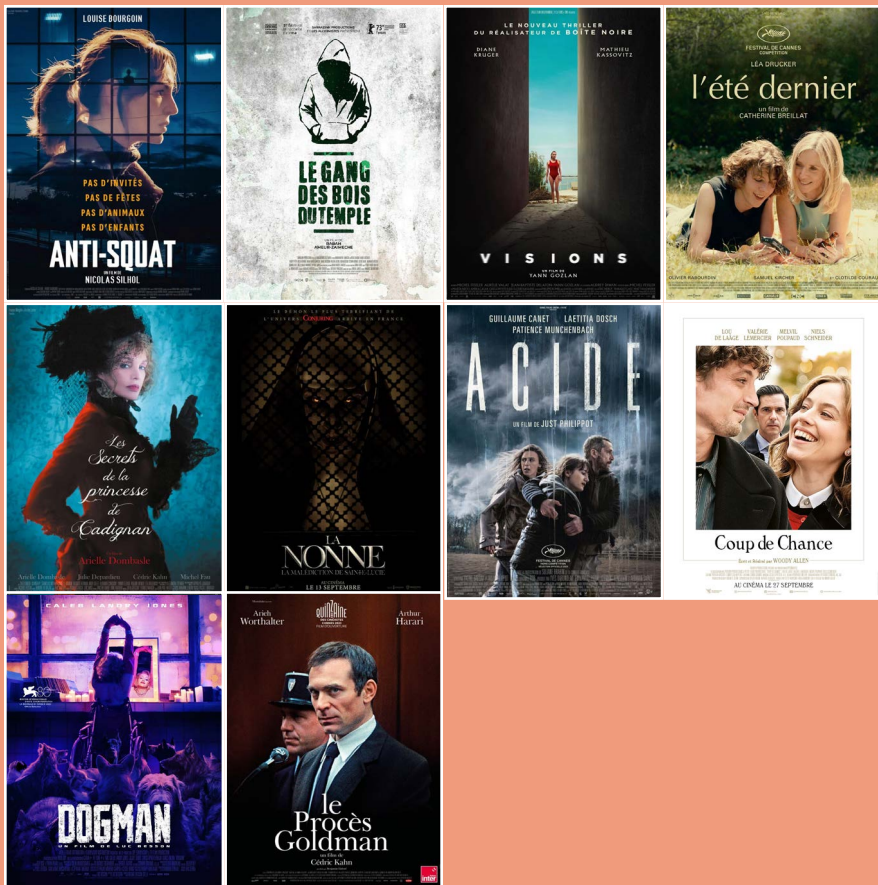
LOUISE BOURGOIN

PAS D'INVITÉS
PAS DE FÊTES
PAS D'ANIMAUX
PAS D'ENFANTS

ANTI-SQUAT

UN FILM DE NICOLAS SILHOL

LE GANG DES BOIS DU TEMPLE

UN FILM DE RABAH AMEUR-ZAÏMECHE

LE NOUVEAU THRILLER DU RÉALISATEUR DE BOÎTE NOIRE

DIANE KRUGER
MATHIEU KASSOVITZ

VISIONS

UN FILM DE YANN GOZLAN

FESTIVAL DE CANNES COMPÉTITION

LÉA DRUCKER

l'été dernier

un film de CATHERINE BREILLAT

OLIVIER RABOURDIN
SAMUEL KIRCHER
CLOTILDE COURAU

Les Secrets de la princesse de Cadignan

un film de Arielle Dombasle

Arielle Dombasle
Julie Depardieu
Cédric Kahn
Michel Fau

LE DÉMON LE PLUS TERRIFIANT DE L'UNIVERS CONJURING ARRIVE EN FRANCE

LA NONNE
LA MALÉDICTION DE SAINTE-LUCIE

AU CINÉMA LE 13 SEPTEMBRE

GUILLAUME CANET
LAETITIA DOSCH
PATIENCE MUNCHENBACH

ACIDE

UN FILM DE JUST PHILIPPOT

FESTIVAL DE CANNES

LOU DE LAÂGE
VALÉRIE LEMERCIER
MELVIL POUPAUD
NIELS SCHNEIDER

Coup de Chance

Écrit et Réalisé par WOODY ALLEN

AU CINÉMA LE 27 SEPTEMBRE

CALEB LANDRY JONES

DOGMAN

UN FILM DE LUC BESSON

Arieh Worthalter
QUINZAINE
Arthur Harari

le Procès Goldman

un film de Cédric Kahn

inter